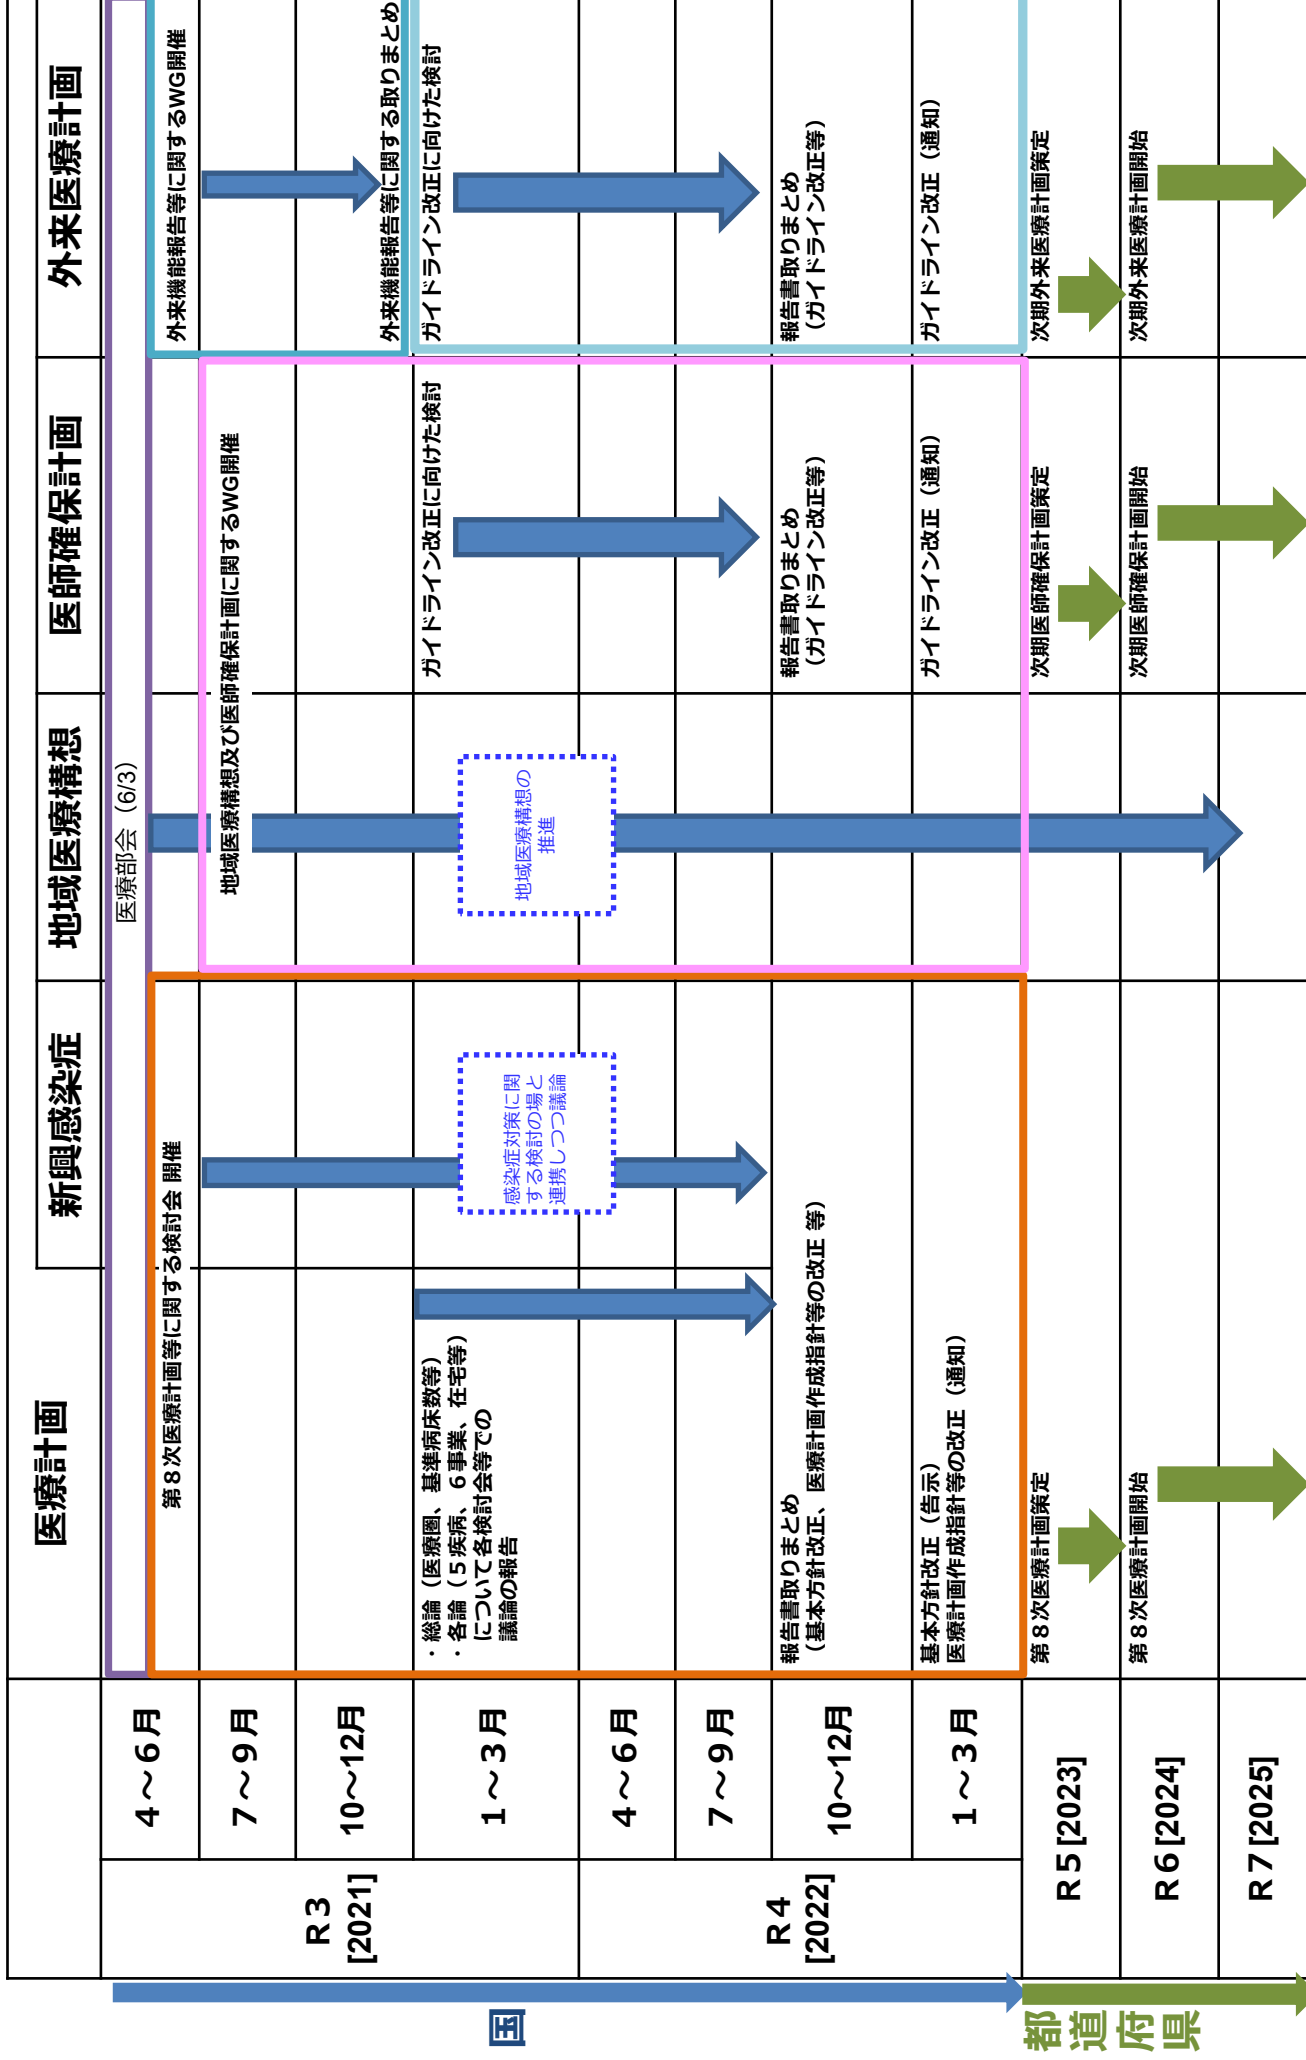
| | | 医療計画 | 新興感染症 | 地域医療構想 | 医師確保計画 | 外来医療計画 |
|---|---|---|---|---|---|---|
| R３ [2021] | ４～６月 | 医療部会（6/3） 第８次医療計画等に関する検討会 開催 | | | | 外来機能報告等に関するWG開催 |
| | ７～９月 | | | 地域医療構想及び医師確保計画に関するWG開催 | | |
| | 10～12月 | | | | | 外来機能報告等に関する取りまとめ |
| | １～３月 | ・総論（医療圏、基準病床数等） ・各論（５疾病、６事業、在宅等） について各検討会等での議論の報告 | 感染症対策に関する検討の場と連携しつつ議論 | 地域医療構想の推進 | ガイドライン改正に向けた検討 | ガイドライン改正に向けた検討 |
| R４ [2022] | ４～６月 | | | | | |
| | ７～９月 | | | | | |
| | 10～12月 | 報告書取りまとめ （基本方針改正、医療計画作成指針等の改正 等） | | | 報告書取りまとめ （ガイドライン改正等） | 報告書取りまとめ （ガイドライン改正等） |
| | １～３月 | 基本方針改正（告示） 医療計画作成指針等の改正（通知） | | | ガイドライン改正（通知） | ガイドライン改正（通知） |
| R５[2023] | | 第８次医療計画策定 | | | 次期医師確保計画策定 | 次期外来医療計画策定 |
| R６[2024] | | 第８次医療計画開始 | | | 次期医師確保計画開始 | 次期外来医療計画開始 |
| R７[2025] | | | | | | |

国

都道府県